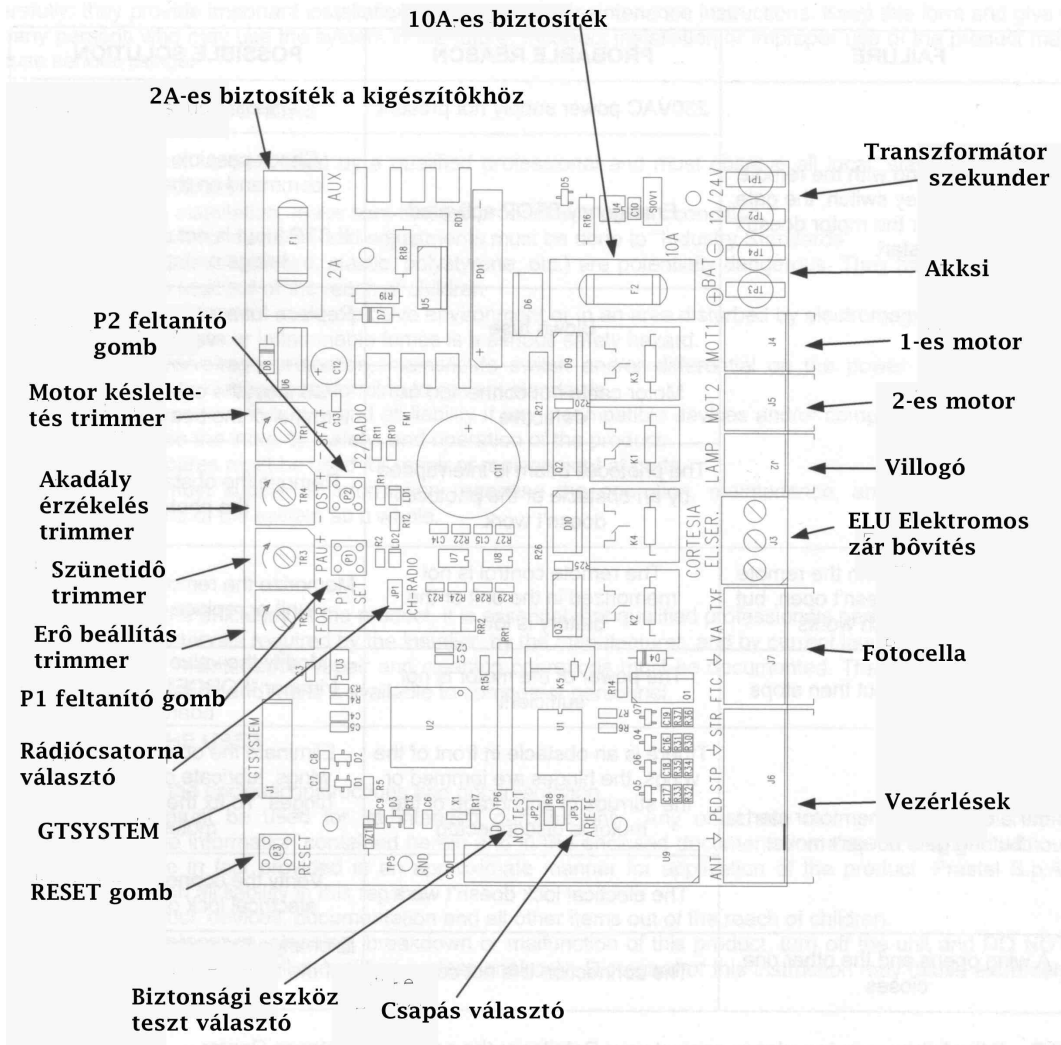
10A-es biztosíték

2A-es biztosíték a kigészítôkhöz

Transzformátor szekunder

Akksi

1-es motor

2-es motor

Villogó

ELU Elektromos zár bôvítés

Fotocella

Vezérlések

P2 feltanító gomb

Motor késleltetés trimmer

Akadály érzékelés trimmer

Szünetidô trimmer

Erô beállítás trimmer

P1 feltanító gomb

Rádiócsatorna választó

GTSYSTEM

RESET gomb

Biztonsági eszköz teszt választó

Csapás választó

AUX
2A
F1
R18
R19
U5
PD1
D7
D8
D6
D5
R16
C10
S10V1
10A
F2
12/24V
TP1
TP2
TP4
TP3
BAT
MOT1
J4
MOT2
J5
LAMP
J2
CORTESIA
EL.SER.
J3
VA
TXF
FTC
STR
STP
PED
ANT
J7
J6
C12
U6
FM1
P2/RADIO
C13
R11
R10
R21
R20
D9
K3
K1
K2
K4
C11
TR1
TR4
TR3
TR2
OST
PAU
FOR
P2
P1
P1/SET
CH.RADIO
JP1
R1
LD1
R12
R2
LD2
C14
R22
C15
R27
U7
U8
R26
D10
D2
R25
D3
R23
R24
R28
R29
RR2
RR1
C2
C1
C5
R15
R14
D4
Q1
U3
R3
C4
C3
U2
U1
R7
R6
Q7
Q4
Q5
GTSYSTEM
J1
C8
C7
D1
R5
C9
R13
C6
X1
R17
TP6
D21
P3
RESET
GND
TP5
C20
NO TEST
JP2
R8
R9
JP3
ARIETE
U9